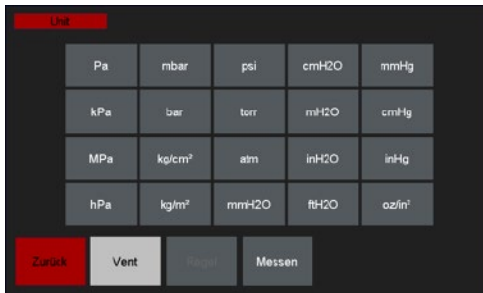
Unit

| Pa | mbar | psi | cmH2O | mmHg |
|---|---|---|---|---|
| kPa | bar | torr | mH2O | cmHg |
| MPa | kg/cm² | atm | inH2O | inHg |
| hPa | kg/m² | mmH2O | ftH2O | oz/in² |

Zurück
Vent
Pegel
Messen